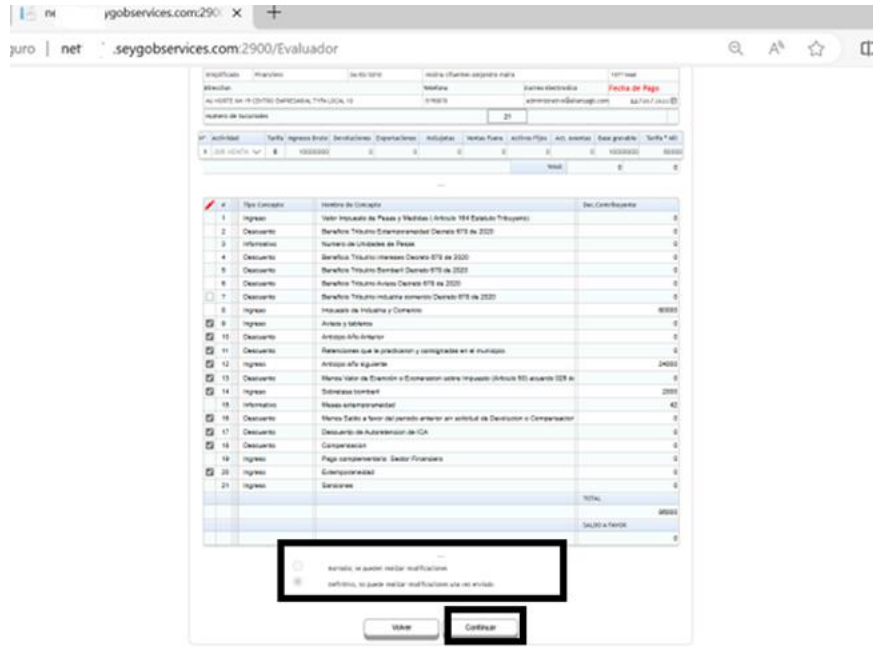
ne ygobservices.com:290 ×

guro | net .seygobservices.com:2900/Evaluador

Simplificado | Francisco | 04/05/2010 | molina cifuentes alejandra maria | 1071160

Dirección | Teléfono | Correo electrónico | Fecha de Pago

AV NORTE 5N 19 CENTRO EMPRESARIAL TYPA LOCAL 10 | 5785870 | administracion@alianzago.com

Numero de Sucursales | 21

| Nº | Actividad | Tarifa | Ingresos Bruto | Devoluciones | Exportaciones | Activos Fijos | Ventas Fuera | Activos Fijos | Act. exentas | Base gravable | Tarifa * Mil |
|---|---|---|---|---|---|---|---|---|---|---|---|
| 1 | | 8 | 10000000 | 0 | 0 | 0 | 0 | 0 | 0 | 10000000 | 80000 |
| | | | | | | | | | Total: | 0 | 0 |

| | # | Tipo Concepto | Nombre de Concepto | Dec.Contribuyente |
|---|---|---|---|---|
| | 1 | Ingreso | Valor Impuesto de Pesas y Medidas ( Articulo 164 Estatuto Tributario) | 0 |
| | 2 | Descuento | Beneficio Tributario Extemporaneidad Decreto 678 de 2020 | 0 |
| | 3 | Informativo | Numero de Unidades de Pesas | 0 |
| | 4 | Descuento | Beneficio Tributario Intereses Decreto 678 de 2020 | 0 |
| | 5 | Descuento | Beneficio Tributario Bomberil Decreto 678 de 2020 | 0 |
| | 6 | Descuento | Beneficio Tributario Avisos Decreto 678 de 2020 | 0 |
| | 7 | Descuento | Beneficio Tributario industria comercio Decreto 678 de 2020 | 0 |
| | 8 | Ingreso | Impuesto de Industria y Comercio | 80000 |
| | 9 | Ingreso | Avisos y tableros | 0 |
| | 10 | Descuento | Anticipo Año Anterior | 0 |
| | 11 | Descuento | Retenciones que le practicaron y consignadas en el municipio | 0 |
| | 12 | Ingreso | Anticipo año siguiente | 24000 |
| | 13 | Descuento | Menos Valor de Exención o Exoneración sobre Impuesto (Artículo 50) acuerdo 028 de | 0 |
| | 14 | Ingreso | Sobretasa bomberil | 2000 |
| | 15 | Informativo | Meses extemporaneidad | 42 |
| | 16 | Descuento | Menos Saldo a favor del periodo anterior sin solicitud de Devolucion o Compensacion | 0 |
| | 17 | Descuento | Descuento de Autoretencion de ICA | 0 |
| | 18 | Descuento | Compensacion | 0 |
| | 19 | Ingreso | Pago complementario Sector Financiero | 0 |
| | 20 | Ingreso | Extemporaneidad | 0 |
| | 21 | Ingreso | Sanciones | 0 |
| | | | | TOTAL |
| | | | | 85000 |
| | | | | SALDO A FAVOR |
| | | | | 0 |

Borrador, se pueden realizar modificaciones

Definitivo, no puede realizar modificaciones una vez enviado

Volver | Continuar